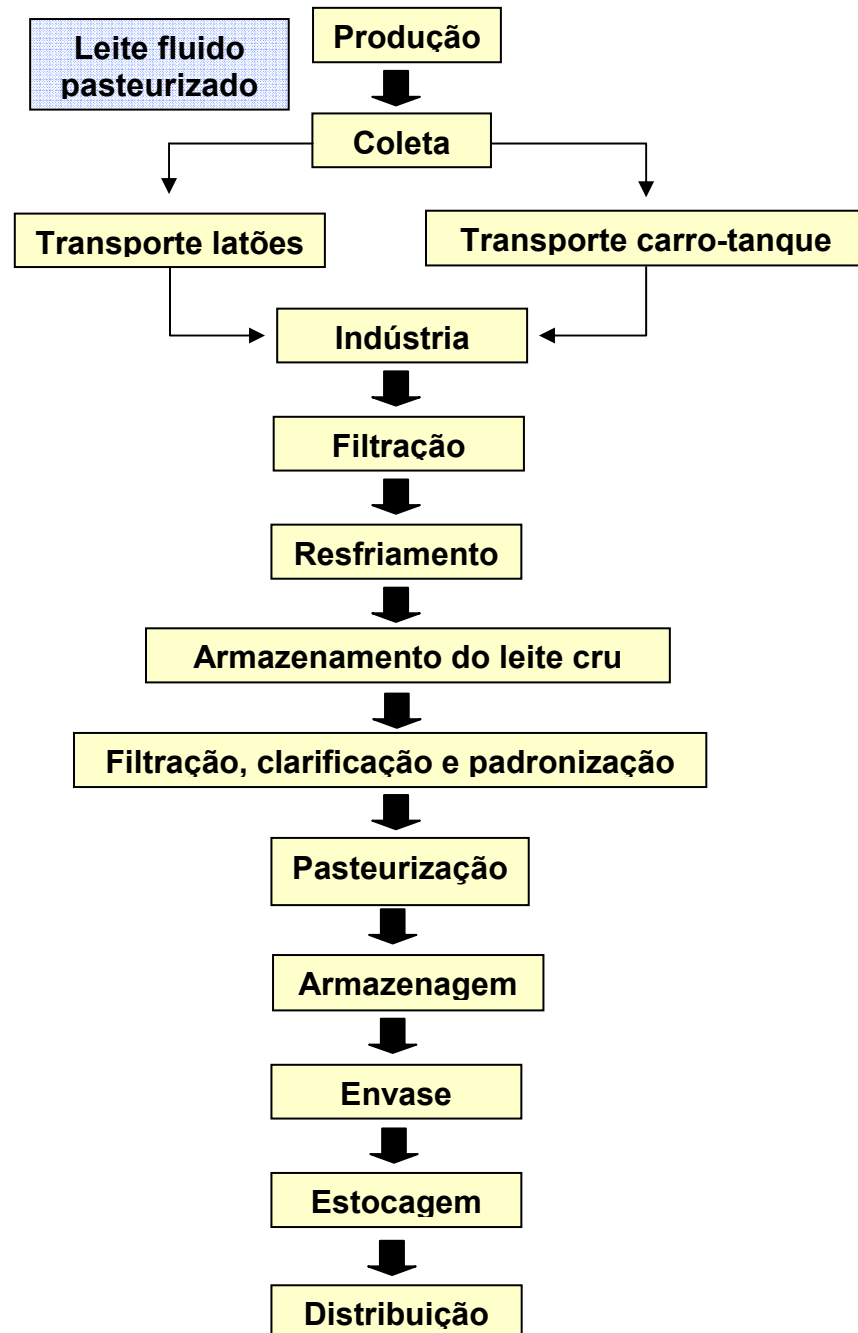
Leite fluido pasteurizado

Produção

Coleta

Transporte latões

Transporte carro-tanque

Indústria

Filtração

Resfriamento

Armazenamento do leite cru

Filtração, clarificação e padronização

Pasteurização

Armazenagem

Envase

Estocagem

Distribuição